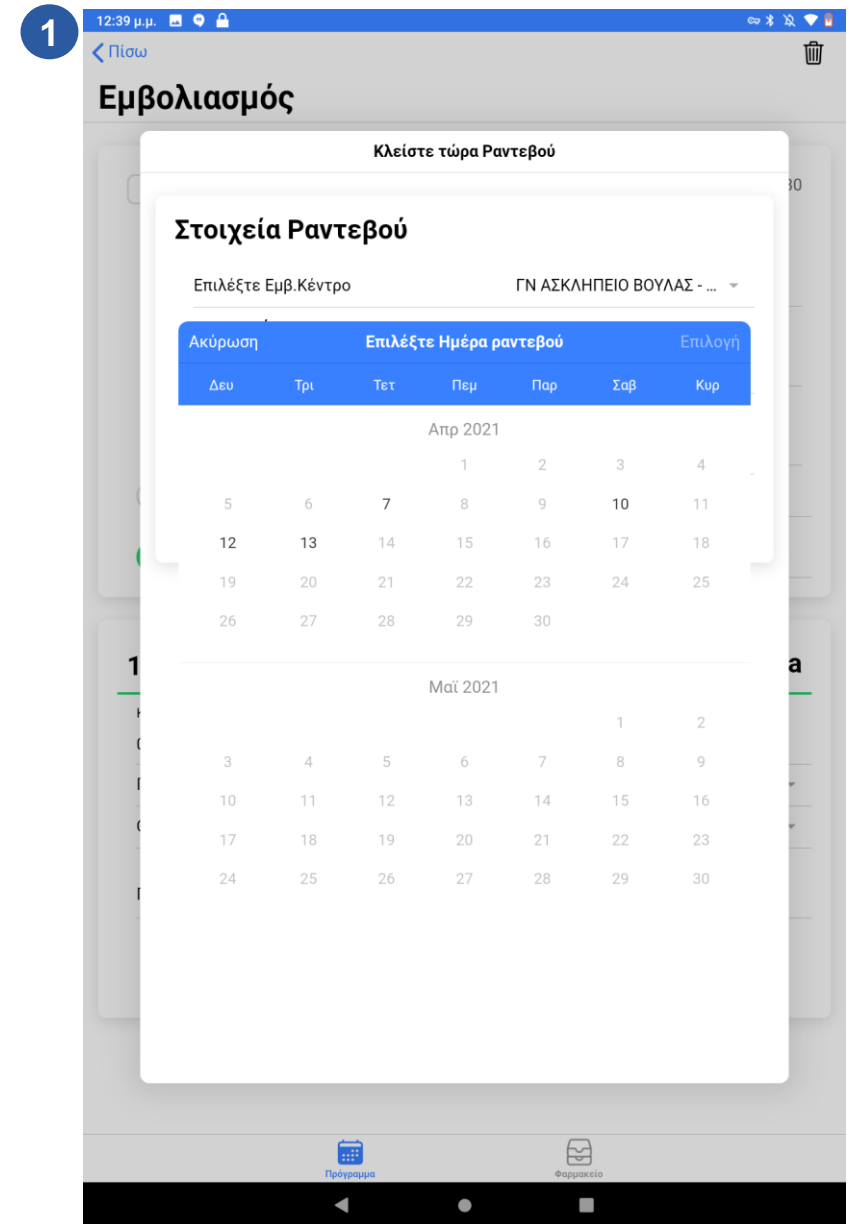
1

12:39 μ.μ.

Πίσω

Εμβολιασμός

Κλείστε τώρα Ραντεβού

Στοιχεία Ραντεβού

Επιλέξτε Εμβ.Κέντρο ΓΝ ΑΣΚΛΗΠΕΙΟ ΒΟΥΛΑΣ - ...

Ακύρωση Επιλέξτε Ημέρα ραντεβού Επιλογή

| Δευ | Τρι | Τετ | Πεμ | Παρ | Σαβ | Κυρ |
|---|---|---|---|---|---|---|

Απρ 2021

| | | | 1 | 2 | 3 | 4 |
|---|---|---|---|---|---|---|
| 5 | 6 | 7 | 8 | 9 | 10 | 11 |
| 12 | 13 | 14 | 15 | 16 | 17 | 18 |
| 19 | 20 | 21 | 22 | 23 | 24 | 25 |
| 26 | 27 | 28 | 29 | 30 | | |

Μαϊ 2021

| | | | | | 1 | 2 |
|---|---|---|---|---|---|---|
| 3 | 4 | 5 | 6 | 7 | 8 | 9 |
| 10 | 11 | 12 | 13 | 14 | 15 | 16 |
| 17 | 18 | 19 | 20 | 21 | 22 | 23 |
| 24 | 25 | 26 | 27 | 28 | 29 | 30 |

Πρόγραμμα Φαρμακείο